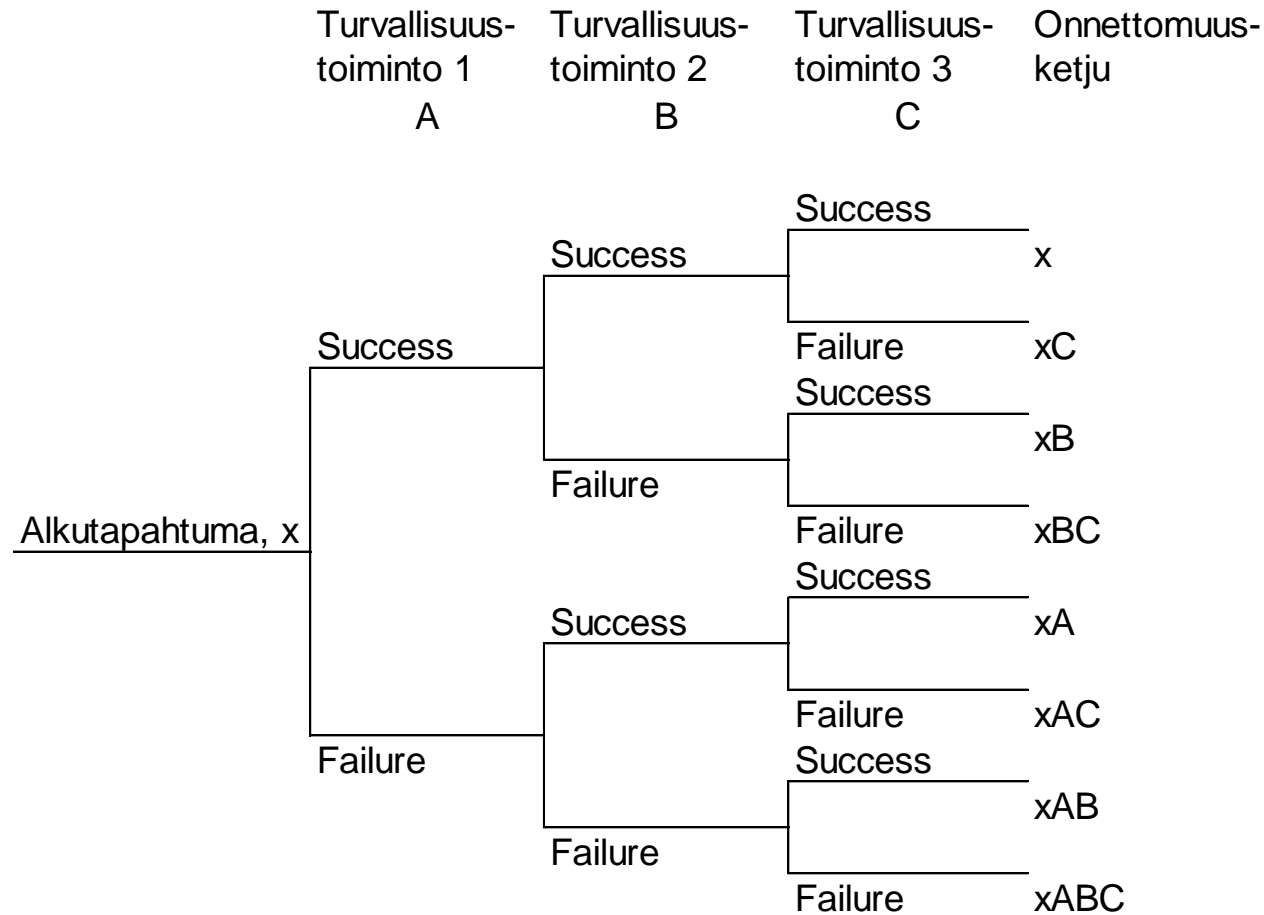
Turvallisuustoiminto 1
A

Turvallisuustoiminto 2
B

Turvallisuustoiminto 3
C

Onnettomuusketju

Success
Success
x
Success
Failure
xC
Success
Success
xB
Failure
Failure
xBC
Alkutapahtuma, x
Success
Success
xA
Failure
xAC
Failure
Success
xAB
Failure
Failure
xABC